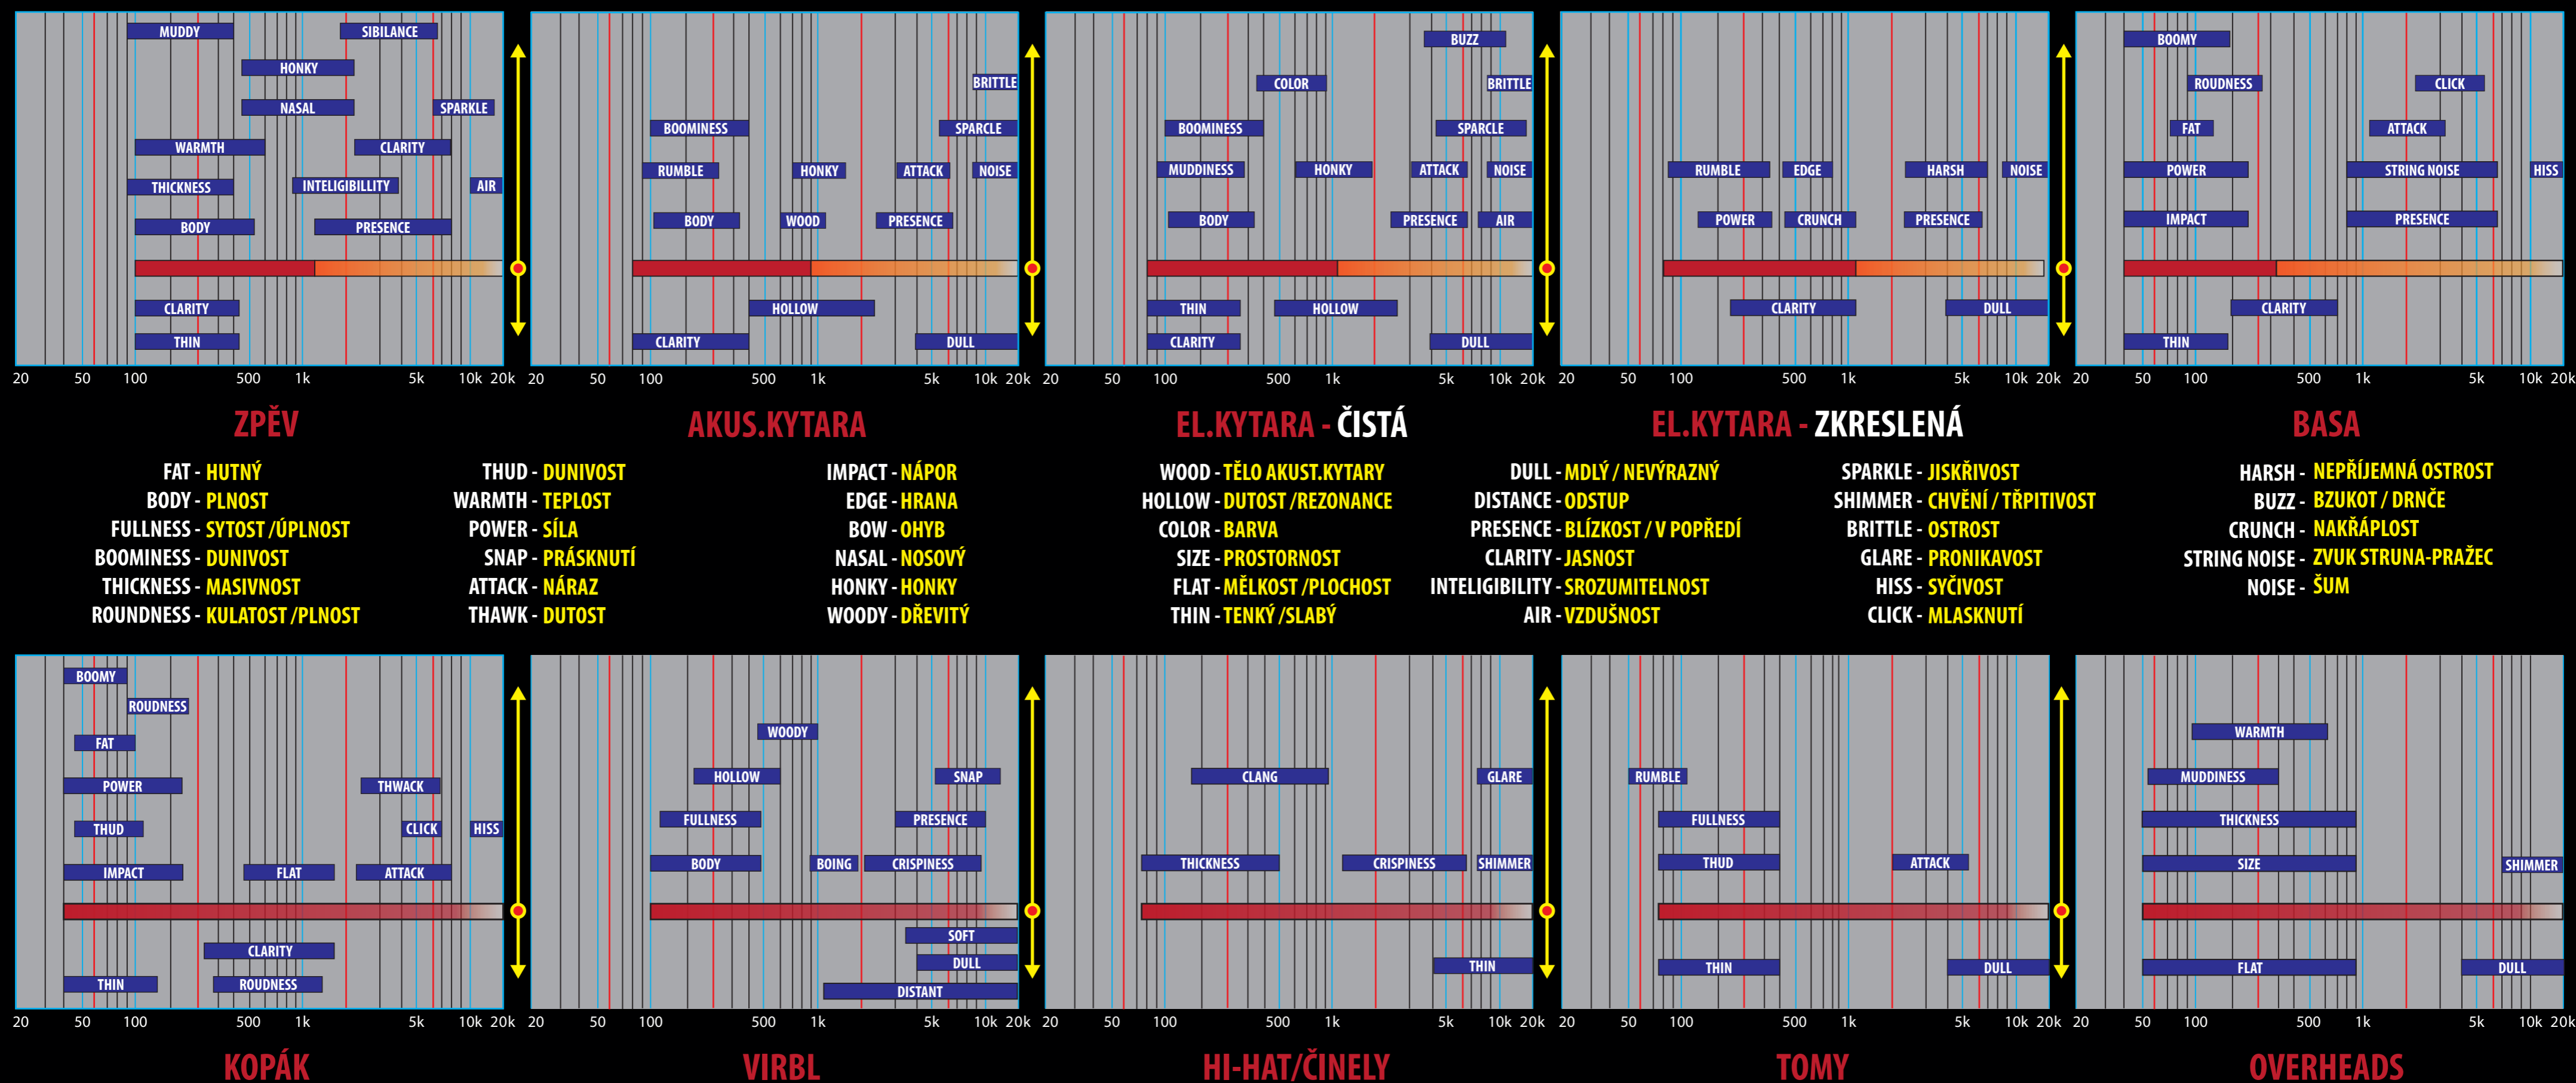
MUDDY SIBILANCE
HONKY
NASAL SPARKLE
WARMTH CLARITY
THICKNESS INTELIGIBILLITY AIR
BODY PRESENCE
CLARITY
THIN

20 50 100 500 1k 5k 10k 20k

ZPĚV

BRITTLE
BOOMINESS SPARCLE
RUMBLE HONKY ATTACK NOISE
BODY WOOD PRESENCE
HOLLOW
CLARITY DULL

20 50 100 500 1k 5k 10k 20k

AKUS.KYTARA

BUZZ
COLOR BRITTLE
BOOMINESS SPARCLE
MUDDINESS HONKY ATTACK NOISE
BODY PRESENCE AIR
THIN HOLLOW
CLARITY DULL

20 50 100 500 1k 5k 10k 20k

EL.KYTARA - ČISTÁ

RUMBLE EDGE HARSH NOISE
POWER CRUNCH PRESENCE
CLARITY DULL

20 50 100 500 1k 5k 10k 20k

EL.KYTARA - ZKRESLENÁ

BOOMY
RUDDNESS CLICK
FAT ATTACK
POWER STRING NOISE HISS
IMPACT PRESENCE
CLARITY
THIN

20 50 100 500 1k 5k 10k 20k

BASA

FAT - HUTNÝ
BODY - PLNOST
FULLNESS - SYTOST /ÚPLNOST
BOOMINESS - DUNIVOST
THICKNESS - MASIVNOST
ROUNDNESS - KULATOST /PLNOST

THUD - DUNIVOST
WARMTH - TEPLOST
POWER - SÍLA
SNAP - PRÁSKNUTÍ
ATTACK - NÁRAZ
THAWK - DUTOST

IMPACT - NÁPOR
EDGE - HRANA
BOW - OHYB
NASAL - NOSOVÝ
HONKY - HONKY
WOODY - DŘEVITÝ

WOOD - TĚLO AKUST.KYTARY
HOLLOW - DUTOST /REZONANCE
COLOR - BARVA
SIZE - PROSTORNOST
FLAT - MĚLKOST /PLOCHOST
THIN - TENKÝ /SLABÝ

DULL - MDLÝ / NEVÝRAZNÝ
DISTANCE - ODSTUP
PRESENCE - BLÍZKOST / V POPŘEDÍ
CLARITY - JASNOST
INTELIGIBILITY - SROZUMITELNOST
AIR - VZDUŠNOST

SPARKLE - JISKŘIVOST
SHIMMER - CHVĚNÍ / TŘPITIVOST
BRITTLE - OSTROST
GLARE - PRONIKAVOST
HISS - SYČIVOST
CLICK - MLASKNUTÍ

HARSH - NEPŘÍJEMNÁ OSTROST
BUZZ - BZUKOT / DRNČE
CRUNCH - NAKŘÁPLOST
STRING NOISE - ZVUK STRUNA-PRAŽEC
NOISE - ŠUM

BOOMY
ROUDNESS
FAT
POWER THWACK
THUD CLICK HISS
IMPACT FLAT ATTACK
CLARITY
THIN ROUDNESS

20 50 100 500 1k 5k 10k 20k

KOPÁK

WOODY
HOLLOW SNAP
FULLNESS PRESENCE
BODY BOING CRISPINESS
SOFT
DULL
DISTANT

20 50 100 500 1k 5k 10k 20k

VIRBL

CLANG GLARE
THICKNESS CRISPINESS SHIMMER
THIN

20 50 100 500 1k 5k 10k 20k

HI-HAT/ČINELY

RUMBLE
FULLNESS
THUD ATTACK
THIN DULL

20 50 100 500 1k 5k 10k 20k

TOMY

WARMTH
MUDDINESS
THICKNESS
SIZE SHIMMER
FLAT DULL

20 50 100 500 1k 5k 10k 20k

OVERHEADS